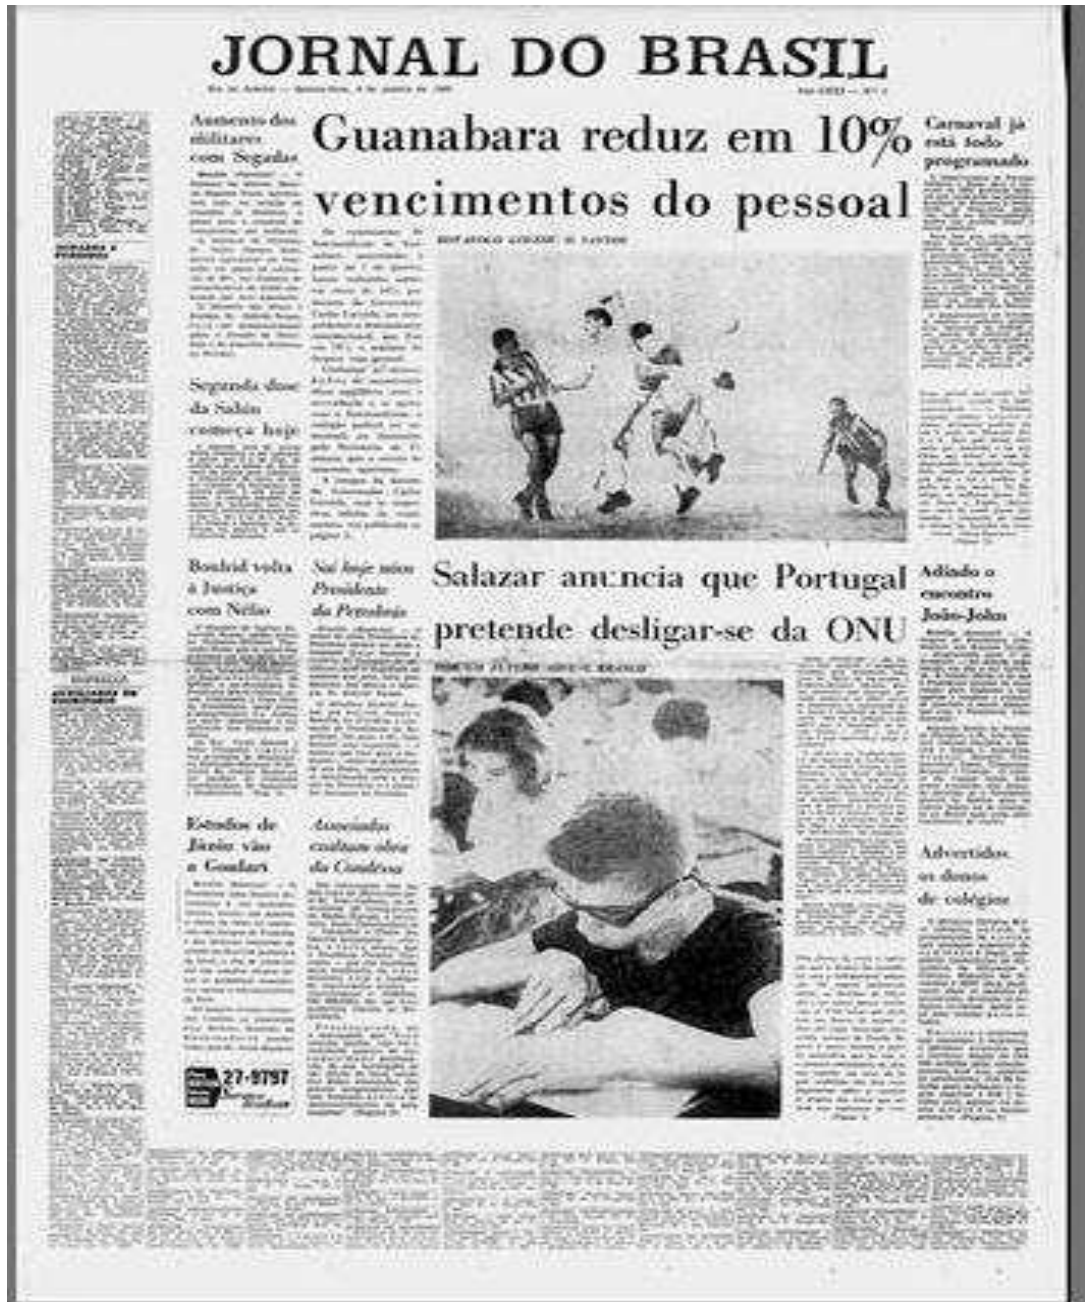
JORNAL DO BRASIL

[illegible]

Aumento dos militares com Segadas

Guanabara reduz em 10% vencimentos do pessoal

Carnaval já está todo programado

Segunda dose da Sabin começa hoje

Boubrid volta à Justiça com Nélio

Sai hoje novo Presidente da Petrobrás

Salazar anuncia que Portugal pretende desligar-se da ONU

Adiado o encontro João-John

Estudos de Jânio vão a Goulart

Associados cobram obra da Cinelândia

Advertidos os donos de colégios

27-9797